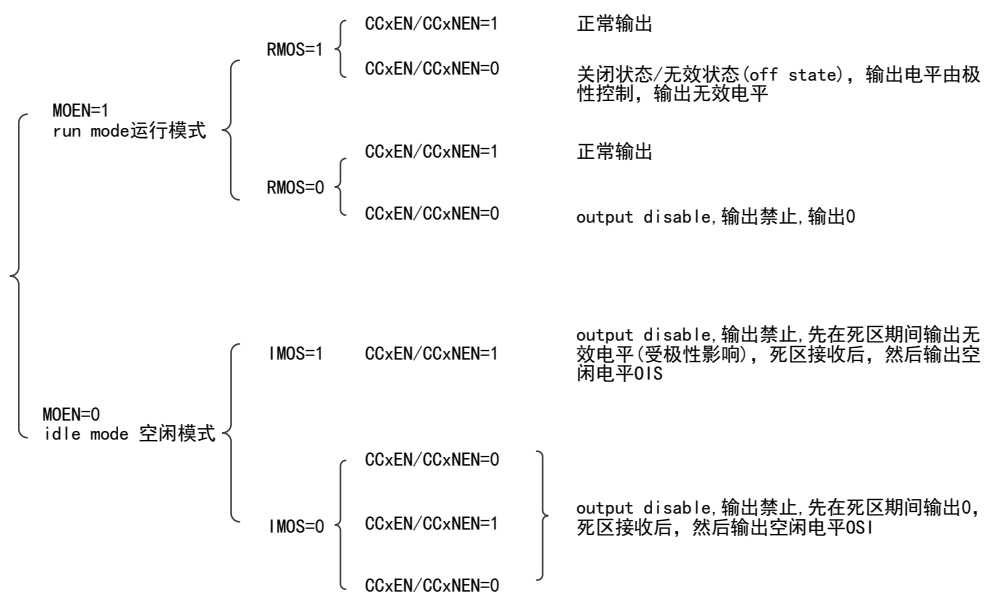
MOEN=1
run mode运行模式

RMOS=1

CCxEN/CCxNEN=1 正常输出

CCxEN/CCxNEN=0 关闭状态/无效状态(off state)，输出电平由极性控制，输出无效电平

RMOS=0

CCxEN/CCxNEN=1 正常输出

CCxEN/CCxNEN=0 output disable,输出禁止,输出0

MOEN=0
idle mode 空闲模式

IMOS=1 CCxEN/CCxNEN=1 output disable,输出禁止,先在死区期间输出无效电平(受极性影响)，死区接收后，然后输出空闲电平OIS

IMOS=0

CCxEN/CCxNEN=0

CCxEN/CCxNEN=1

CCxEN/CCxNEN=0

output disable,输出禁止,先在死区期间输出0，死区接收后，然后输出空闲电平OSI